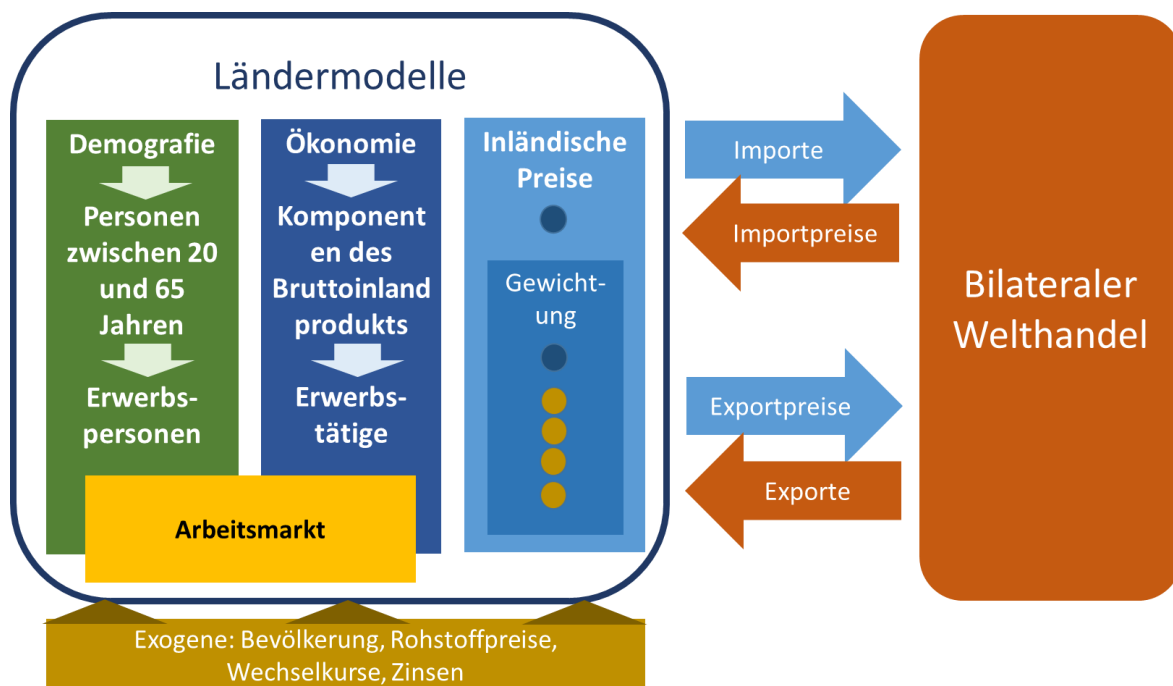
Ländermodelle

Demografie

Personen zwischen 20 und 65 Jahren

Erwerbspersonen

Ökonomie

Komponent en des Bruttoinland produkts

Erwerbstätige

Inländische Preise

Gewichtung

Arbeitsmarkt

Importe

Importpreise

Exportpreise

Exporte

Bilateraler Welthandel

Exogene: Bevölkerung, Rohstoffpreise, Wechselkurse, Zinsen